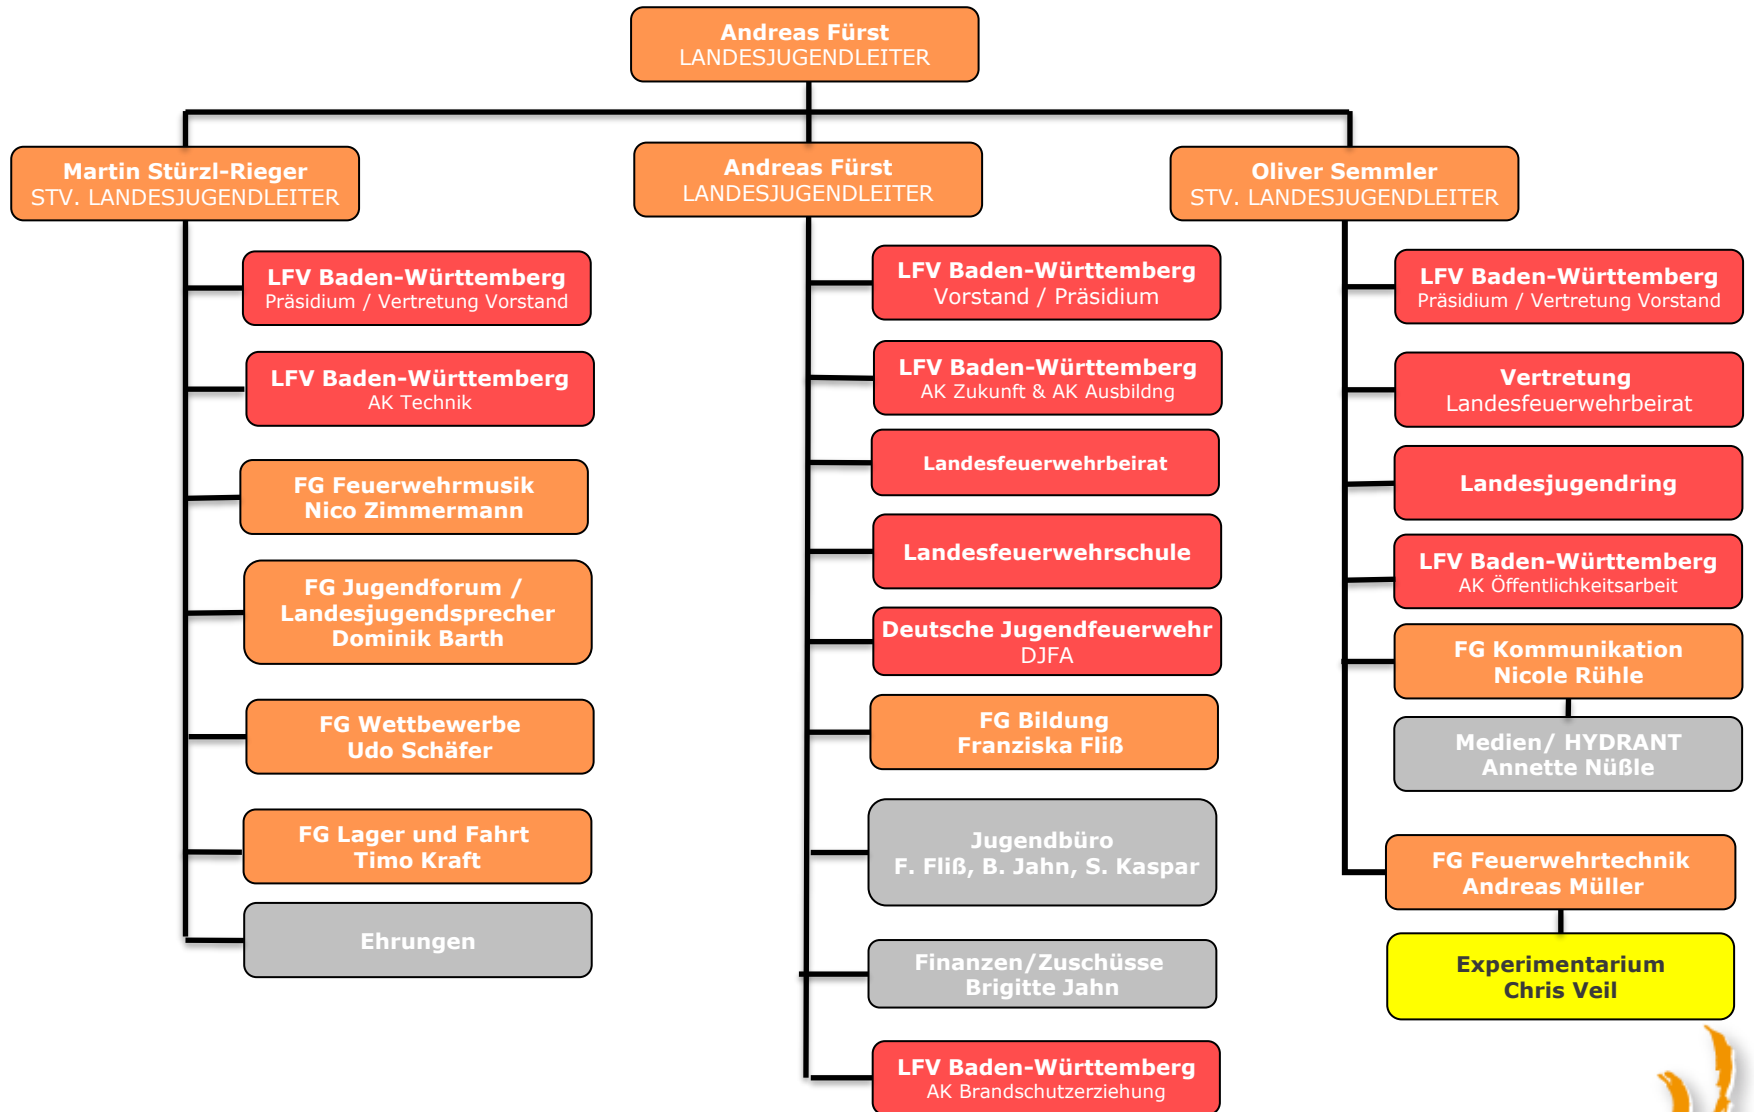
Andreas Fürst
LANDESJUGENDLEITER

Martin Stürzl-Rieger
STV. LANDESJUGENDLEITER

Andreas Fürst
LANDESJUGENDLEITER

Oliver Semmler
STV. LANDESJUGENDLEITER

LFV Baden-Württemberg
Präsidium / Vertretung Vorstand

LFV Baden-Württemberg
AK Technik

FG Feuerwehrmusik
Nico Zimmermann

FG Jugendforum / Landesjugendsprecher
Dominik Barth

FG Wettbewerbe
Udo Schäfer

FG Lager und Fahrt
Timo Kraft

Ehrungen

LFV Baden-Württemberg
Vorstand / Präsidium

LFV Baden-Württemberg
AK Zukunft & AK Ausbildng

Landesfeuerwehrbeirat

Landesfeuerwehrschule

Deutsche Jugendfeuerwehr
DJFA

FG Bildung
Franziska Fliß

Jugendbüro
F. Fliß, B. Jahn, S. Kaspar

Finanzen/Zuschüsse
Brigitte Jahn

LFV Baden-Württemberg
AK Brandschutzerziehung

LFV Baden-Württemberg
Präsidium / Vertretung Vorstand

Vertretung
Landesfeuerwehrbeirat

Landesjugendring

LFV Baden-Württemberg
AK Öffentlichkeitsarbeit

FG Kommunikation
Nicole Rühle

Medien/ HYDRANT
Annette Nüßle

FG Feuerwehrtechnik
Andreas Müller

Experimentarium
Chris Veil